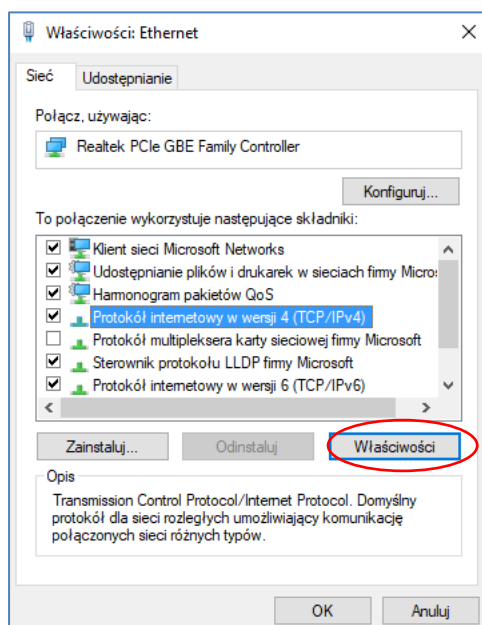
Właściwości: Ethernet

Sieć
Udostępnianie

Połącz, używając:

Realtek PCIe GBE Family Controller

Konfiguruj...

To połączenie wykorzystuje następujące składniki:

Klient sieci Microsoft Networks
Udostępnianie plików i drukarek w sieciach firmy Micros
Harmonogram pakietów QoS
Protokół internetowy w wersji 4 (TCP/IPv4)
Protokół multipleksera karty sieciowej firmy Microsoft
Sterownik protokołu LLDP firmy Microsoft
Protokół internetowy w wersji 6 (TCP/IPv6)

Zainstaluj...
Odinstaluj
Właściwości

Opis

Transmission Control Protocol/Internet Protocol. Domyślny protokół dla sieci rozległych umożliwiający komunikację połączonych sieci różnych typów.

OK
Anuluj